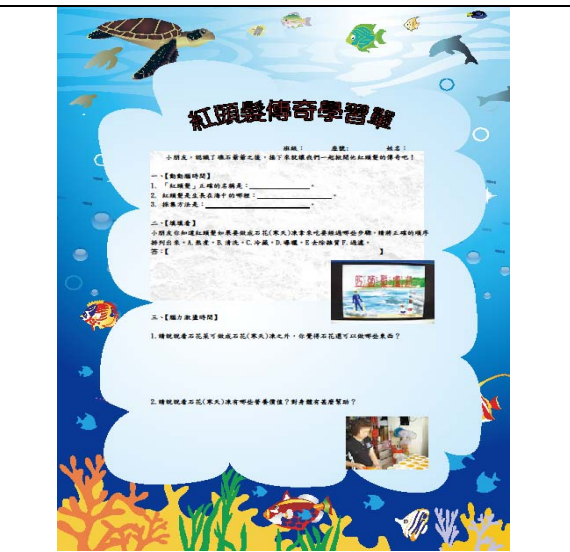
紅頭髮傳奇學習單

班級：　　座號：　　姓名：

小朋友，聽完了礁石藝術之後，接下來就讓我們一起探開紅頭髮的傳奇吧！

一、【動動腦時間】
1. 「紅頭髮」正確的名稱是：＿＿＿＿＿＿。
2. 紅頭髮是生長在海中的哪裡：＿＿＿＿＿＿。
3. 採集方法是：＿＿＿＿＿＿。

二、【選選看】
小朋友你知道紅頭髮如果要做成石花(寒天)凍拿來吃要經過哪些步驟，請將正確的順序排列出來。A.熬煮，B.清洗，C.冷藏，D.曝曬，E.去除雜質F.過濾。
答：【　　　　　　　　　　　　】

三、【腦力激盪時間】

1.請說說看石花菜可做成石花(寒天)凍之外，你覺得石花還可以做哪些東西？

2.請說說看石花(寒天)凍有哪些營養價值？對身體有甚麼幫助？